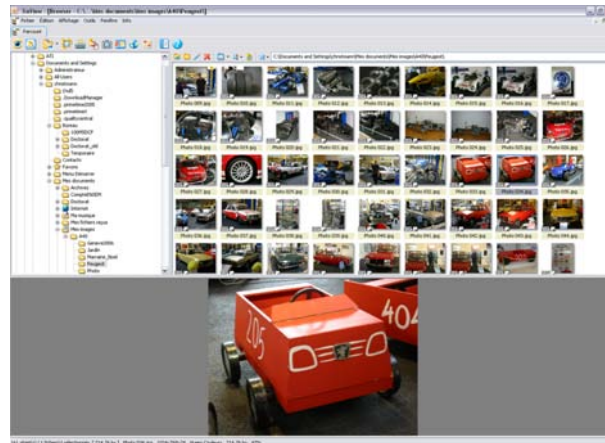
XnView - [Browser - C:\...\Mes documents\Mes images\A40\Peugeot\]

Fichier Edition Affichage Outils Fenêtre Info

Parcourir

C:\Documents and Settings\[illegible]\Mes documents\Mes images\A40\Peugeot\

A40
Documents and Settings
Administrateur
All Users
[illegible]
DivX
DownloadManager
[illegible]
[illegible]
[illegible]
Bureau
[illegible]
Doctorat
Doctorat_old
Temporaire
Contacts
Favoris
Menu Démarrer
Mes documents
Archives
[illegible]
Doctorat
Internet
Ma musique
Mes fichiers reçus
Mes images
A40
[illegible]
Jardin
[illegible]
Peugeot
Photo

Photo 009.jpg
Photo 010.jpg
Photo 011.jpg
Photo 012.jpg
Photo 013.jpg
Photo 014.jpg
Photo 015.jpg
Photo 016.jpg
Photo 017.jpg
Photo 018.jpg
Photo 019.jpg
Photo 020.jpg
Photo 021.jpg
Photo 022.jpg
Photo 023.jpg
Photo 024.jpg
Photo 025.jpg
Photo 026.jpg
Photo 027.jpg
Photo 028.jpg
Photo 029.jpg
Photo 030.jpg
Photo 031.jpg
Photo 032.jpg
Photo 033.jpg
Photo 034.jpg
Photo 035.jpg
Photo 036.jpg
Photo 037.jpg
Photo 038.jpg
Photo 039.jpg
Photo 040.jpg
Photo 041.jpg
Photo 042.jpg
Photo 043.jpg
Photo 044.jpg

205
404

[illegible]